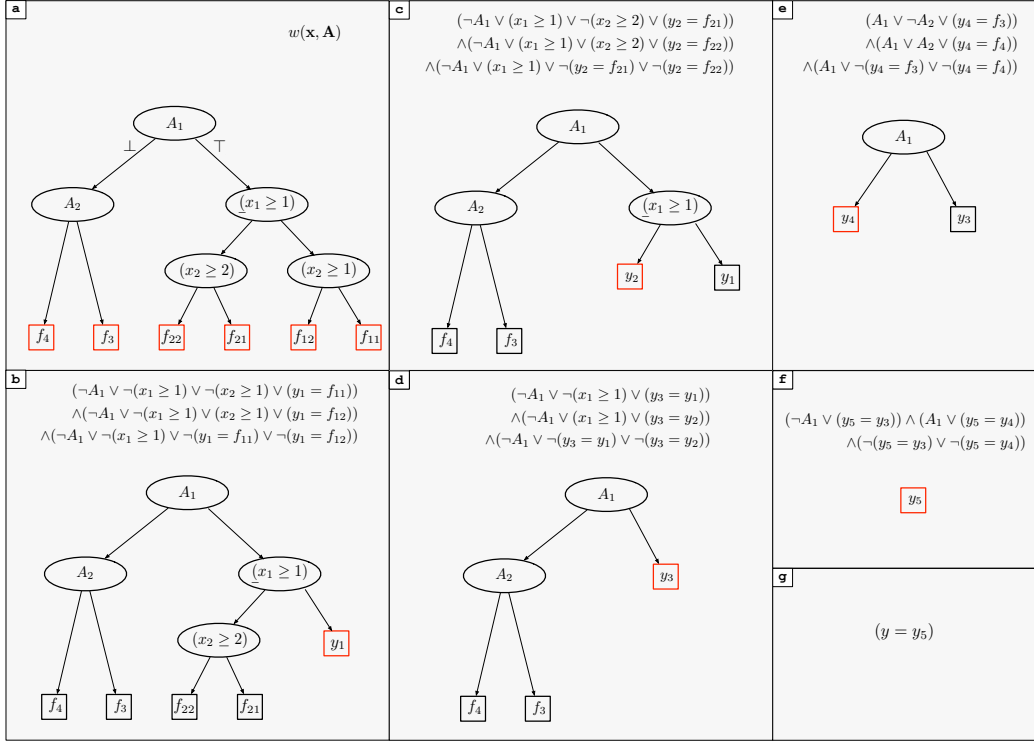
a

$w(\mathbf{x}, \mathbf{A})$

$A_1$

$\bot$

$\top$

$A_2$

$(x_1 \geq 1)$

$(x_2 \geq 2)$

$(x_2 \geq 1)$

$f_4$ $f_3$ $f_{22}$ $f_{21}$ $f_{12}$ $f_{11}$

c

$(\neg A_1 \vee (x_1 \geq 1) \vee \neg(x_2 \geq 2) \vee (y_2 = f_{21}))$
$\wedge(\neg A_1 \vee (x_1 \geq 1) \vee (x_2 \geq 2) \vee (y_2 = f_{22}))$
$\wedge(\neg A_1 \vee (x_1 \geq 1) \vee \neg(y_2 = f_{21}) \vee \neg(y_2 = f_{22}))$

$A_1$

$A_2$

$(x_1 \geq 1)$

$y_2$ $y_1$

$f_4$ $f_3$

e

$(A_1 \vee \neg A_2 \vee (y_4 = f_3))$
$\wedge(A_1 \vee A_2 \vee (y_4 = f_4))$
$\wedge(A_1 \vee \neg(y_4 = f_3) \vee \neg(y_4 = f_4))$

$A_1$

$y_4$ $y_3$

b

$(\neg A_1 \vee \neg(x_1 \geq 1) \vee \neg(x_2 \geq 1) \vee (y_1 = f_{11}))$
$\wedge(\neg A_1 \vee \neg(x_1 \geq 1) \vee (x_2 \geq 1) \vee (y_1 = f_{12}))$
$\wedge(\neg A_1 \vee \neg(x_1 \geq 1) \vee \neg(y_1 = f_{11}) \vee \neg(y_1 = f_{12}))$

$A_1$

$A_2$

$(x_1 \geq 1)$

$(x_2 \geq 2)$

$y_1$

$f_4$ $f_3$ $f_{22}$ $f_{21}$

d

$(\neg A_1 \vee \neg(x_1 \geq 1) \vee (y_3 = y_1))$
$\wedge(\neg A_1 \vee (x_1 \geq 1) \vee (y_3 = y_2))$
$\wedge(\neg A_1 \vee \neg(y_3 = y_1) \vee \neg(y_3 = y_2))$

$A_1$

$A_2$

$y_3$

$f_4$ $f_3$

f

$(\neg A_1 \vee (y_5 = y_3)) \wedge (A_1 \vee (y_5 = y_4))$
$\wedge(\neg(y_5 = y_3) \vee \neg(y_5 = y_4))$

$y_5$

g

$(y = y_5)$